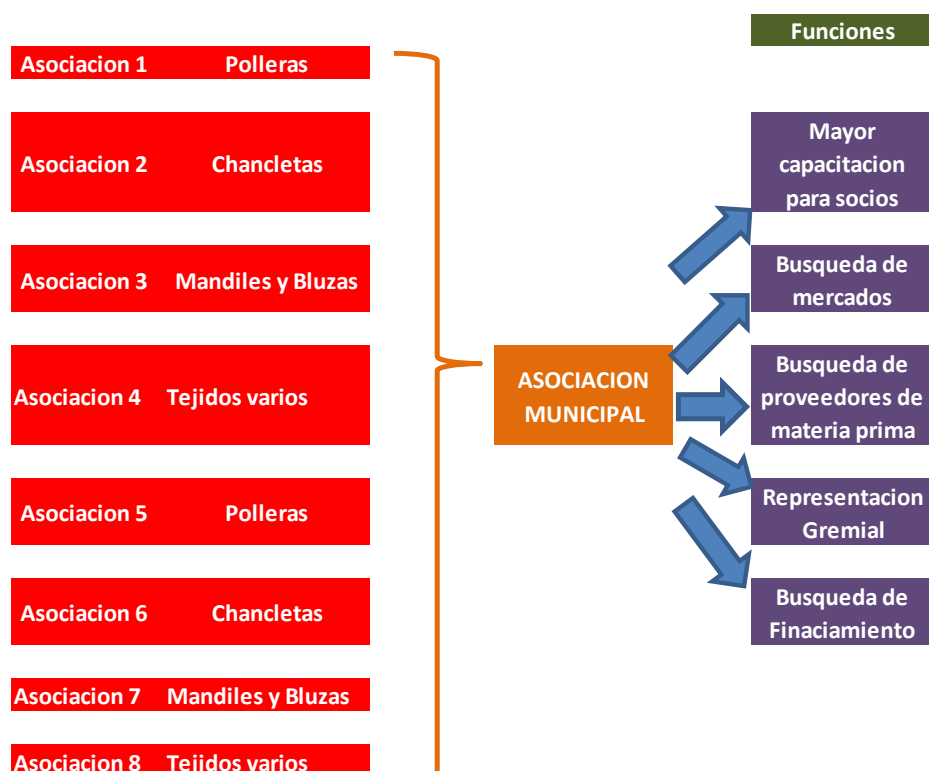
Funciones

Asociacion 1 Polleras

Asociacion 2 Chancletas

Asociacion 3 Mandiles y Bluzas

Asociacion 4 Tejidos varios

Asociacion 5 Polleras

Asociacion 6 Chancletas

Asociacion 7 Mandiles y Bluzas

Asociacion 8 Tejidos varios

ASOCIACION MUNICIPAL

Mayor capacitacion para socios

Busqueda de mercados

Busqueda de proveedores de materia prima

Representacion Gremial

Busqueda de Finaciamiento